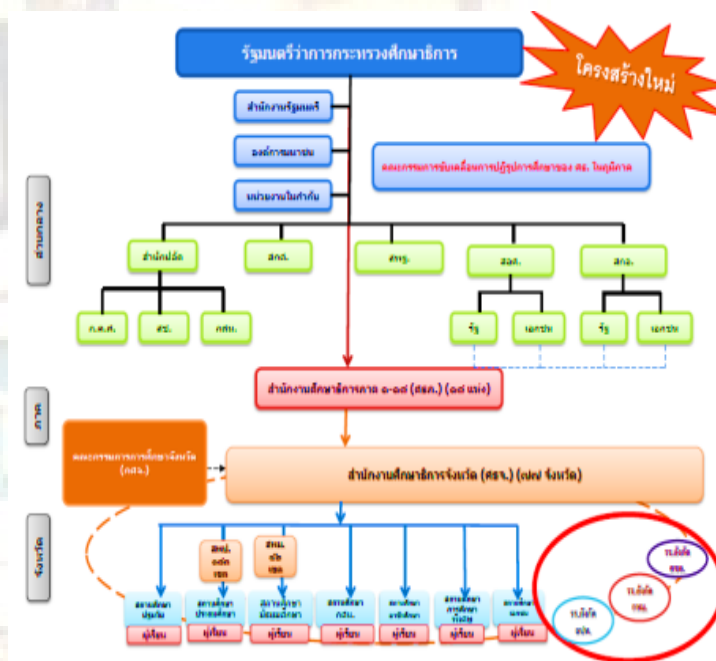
รัฐมนตรีว่าการกระทรวงศึกษาธิการ

โครงสร้างใหม่

สำนักงานรัฐมนตรี

องค์การมหาชน

หน่วยงานในกำกับ

คณะกรรมการขับเคลื่อนการปฏิรูปการศึกษาของ ศธ. ในภูมิภาค

ส่วนกลาง

สำนักปลัด

สกศ.

คศ.

สอศ.

สกอ.

ก.ค.ศ.

สช.

กศน.

รัฐ

เอกชน

รัฐ

เอกชน

ภาค

สำนักงานศึกษาธิการภาค ๑-๑๘ (ศธภ.) (๑๘ แห่ง)

คณะกรรมการการศึกษาจังหวัด (กศจ.)

สำนักงานศึกษาธิการจังหวัด (ศธจ.) (๗๗ จังหวัด)

จังหวัด

สพป. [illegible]

สพม. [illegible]

สถานศึกษาปฐมวัย

สถานศึกษาประถมศึกษา

สถานศึกษามัธยมศึกษา

สถานศึกษา กศน.

สถานศึกษาอาชีวศึกษา

สถานศึกษาการศึกษาพิเศษ

สถานศึกษาเอกชน

ผู้เรียน

ผู้เรียน

ผู้เรียน

ผู้เรียน

ผู้เรียน

ผู้เรียน

ผู้เรียน

ร.ร.สังกัด อปท.

ร.ร.สังกัด กทม.

ร.ร.สังกัด ตชด.